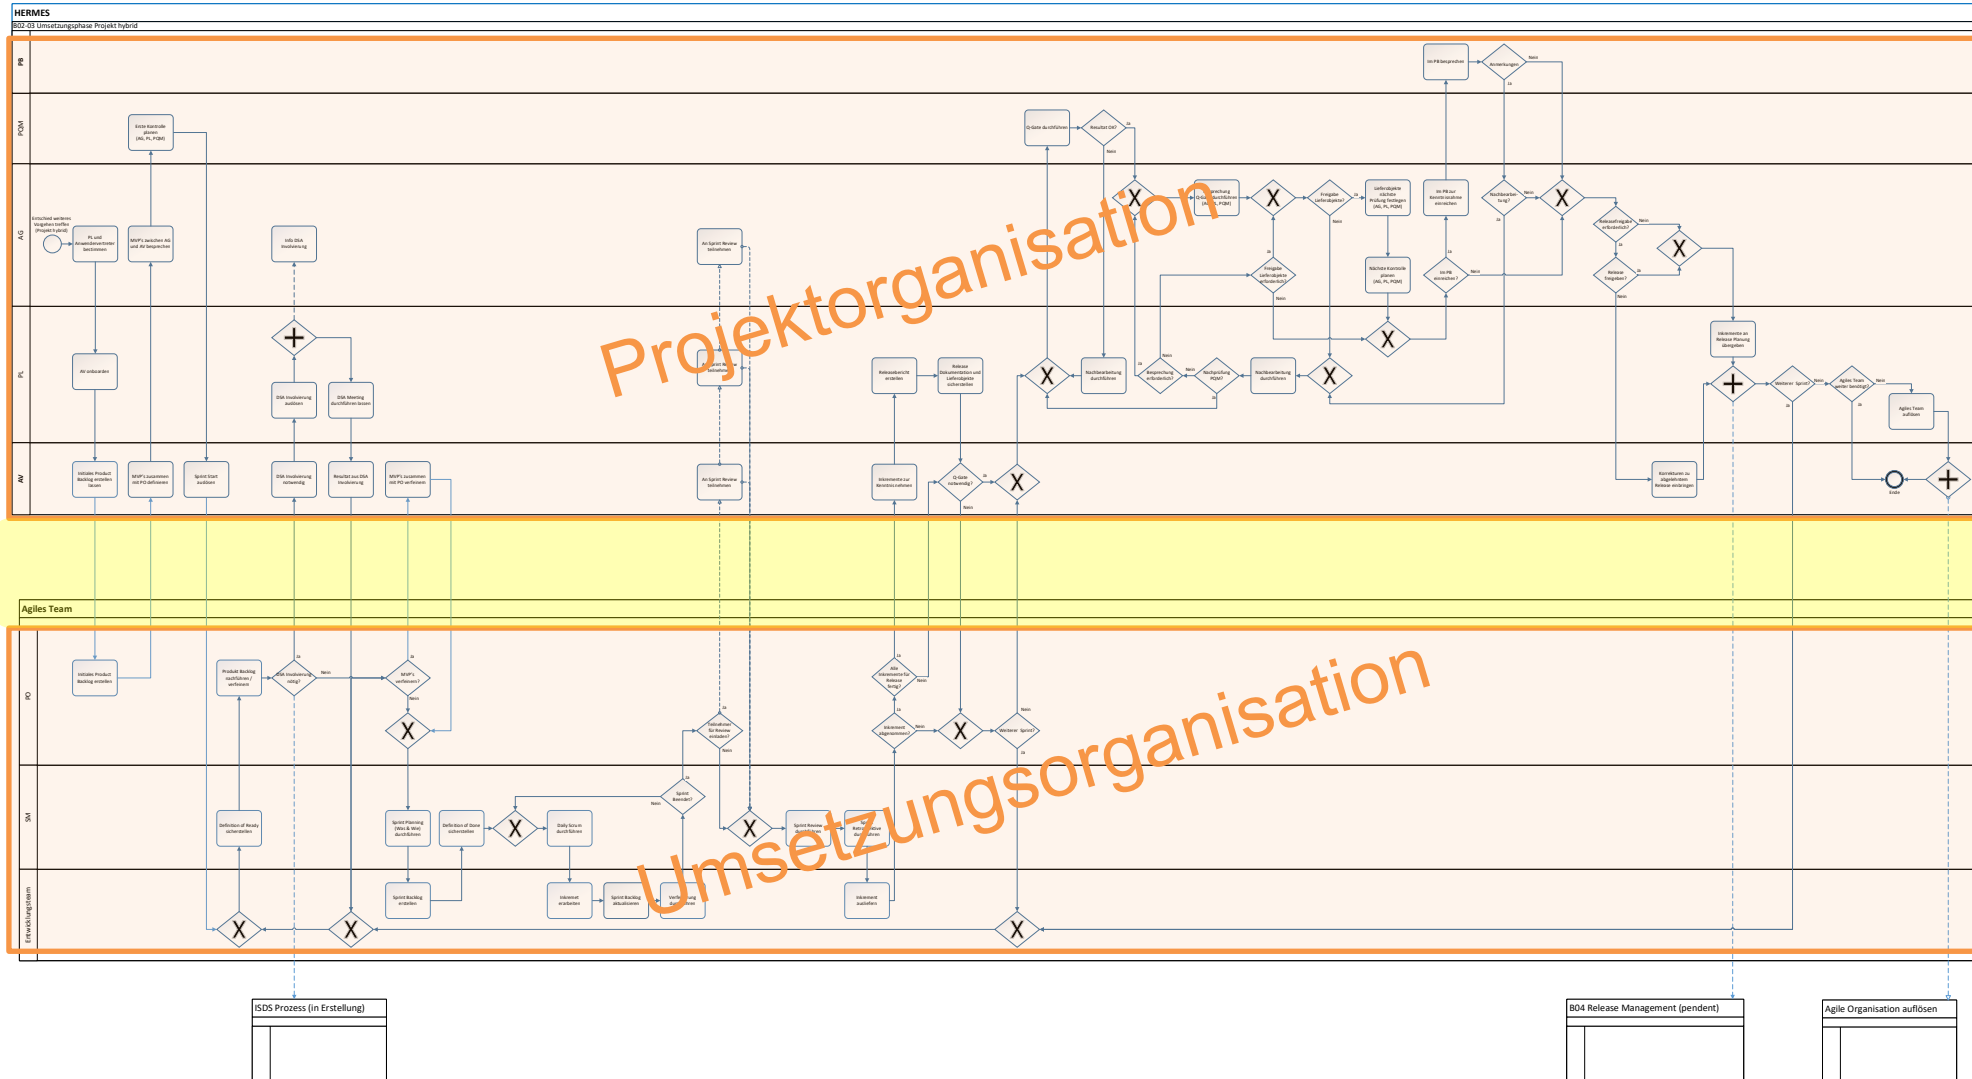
HERMES

B02-03 Umsetzungsphase Projekt hybrid

PB

PQM

AG

PL

AV

Projektorganisation

Erste Kontrolle planen (AG, PL, PQM)

Entscheid weiteres Vorgehen treffen (Projekt hybrid)

PL und Anwendervertreter bestimmen

MVP's zwischen AG und AV besprechen

Info ISDA Involvierung

AV onboarden

ISDA Involvierung auslösen

ISDA Meeting durchführen lassen

Initiales Product Backlog erstellen lassen

MVP's zusammen mit PO definieren

Sprint Start auslösen

ISDA Involvierung notwendig

Resultat aus ISDA Involvierung

MVP's zusammen mit PO verfeinern

Am Sprint Review teilnehmen

Am Sprint Review teilnehmen

Releasebericht erstellen

Release Dokumentation und Lieferobjekte sicherstellen

Inkremente zur Kenntnis nehmen

Q-Gate notwendig?

Ja

Nein

Q-Gate durchführen

Resultat OK?

Ja

Nein

Nachbearbeitung durchführen

Besprechung Q-Gate durchführen (AG, PL, PQM)

Besprechung erforderlich?

Nachprüfung PQM?

Freigabe Lieferobjekte erforderlich?

Freigabe Lieferobjekte?

Nachbearbeitung durchführen

Lieferobjekte nächste Prüfung festlegen (AG, PL, PQM)

Nächste Kontrolle planen (AG, PL, PQM)

Im PB zur Kenntnisnahme einreichen

Im PB einreichen?

Im PB besprechen

Anmerkungen

Nachbearbeitung?

Releasefreigabe erforderlich?

Release freigeben?

Inkremente an Release Planung übergeben

Korrekturen zu abgelehnten Release einlangen

Weiterer Sprint?

Agiles Team weiter benötigt?

Agiles Team auflösen

Ende

Ja

Nein

Agiles Team

PO

SM

Entwicklungsteam

Initiales Product Backlog erstellen

Produkt Backlog ausführen / verfeinern

ISDA Involvierung nötig?

MVP's verfeinern?

Definition of Ready sicherstellen

Sprint Planning (Was & Wie) durchführen

Definition of Done sicherstellen

Daily Scrum durchführen

Sprint Backlog erstellen

Inkrement erarbeiten

Sprint Backlog aktualisieren

Verfeinerung durchführen

Sprint beendet?

Teilnehmer für Review einladen?

Sprint Review durchführen

Sprint Retrospektive durchführen

Inkrement ausliefern

Alle Inkremente für Release fertig?

Inkrement abgenommen?

Weiterer Sprint?

Umsetzungsorganisation

ISDS Prozess (in Erstellung)

B04 Release Management (pendent)

Agile Organisation auflösen